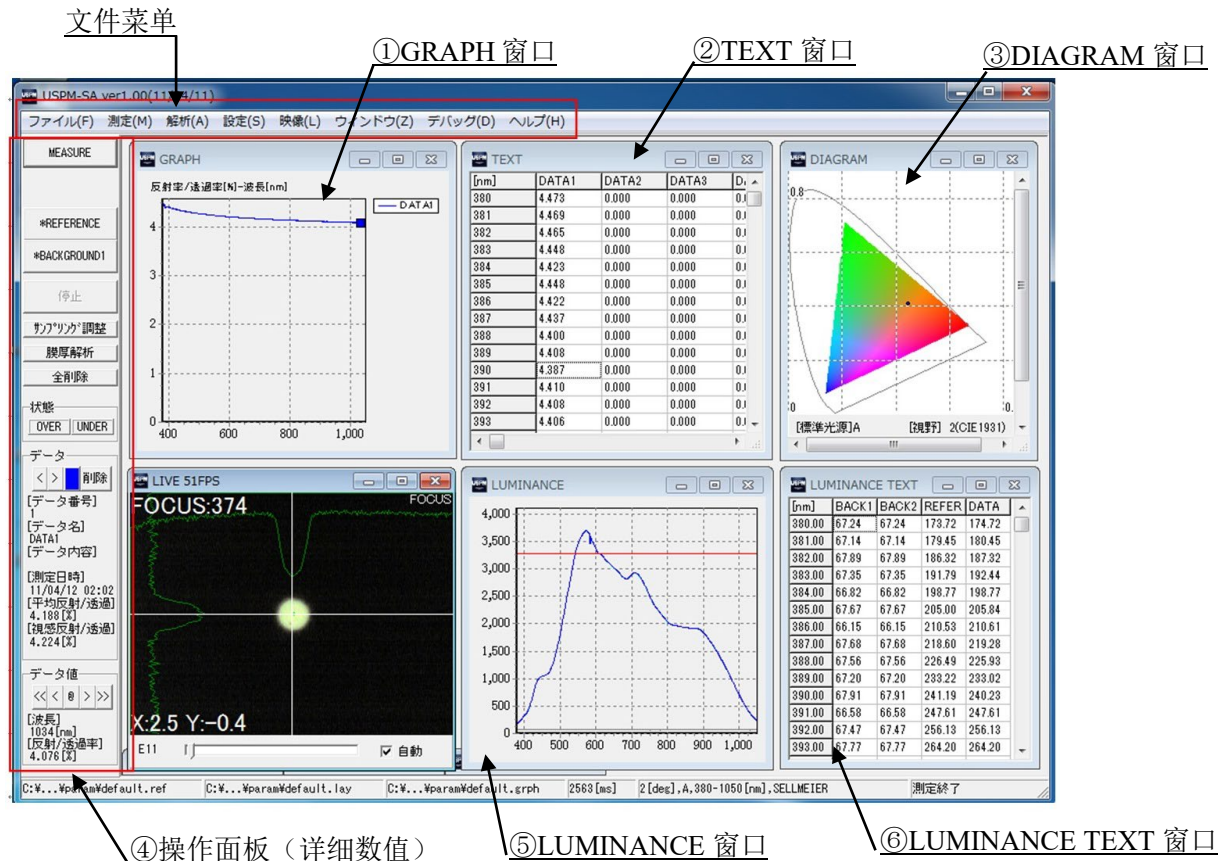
文件菜单

①GRAPH 窗口

②TEXT 窗口

③DIAGRAM 窗口

USPM-SA ver1.00(11/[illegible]4/11)

ファイル(F) 測定(M) 解析(A) 設定(S) 映像(L) ウィンドウ(Z) デバッグ(D) ヘルプ(H)

MEASURE

*REFERENCE

*BACKGROUND1

停止

ｻﾝﾌﾟﾘﾝｸﾞ調整

膜厚解析

全削除

状態

OVER UNDER

データ

< > 削除

[データ番号]
1
[データ名]
DATA1
[データ内容]

[測定日時]
11/04/12 02:02
[平均反射/透過]
4.188[%]
[視感反射/透過]
4.224[%]

データ値

<< < 0 > >>

[波長]
1034[nm]
[反射/透過率]
4.076[%]

GRAPH

反射率/透過率[%]-波長[nm]

DATA1

4
3
2
1
0
400 600 800 1,000

TEXT

| [nm] | DATA1 | DATA2 | DATA3 | D |
|---|---|---|---|---|
| 380 | 4.473 | 0.000 | 0.000 | 0.( |
| 381 | 4.469 | 0.000 | 0.000 | 0.( |
| 382 | 4.465 | 0.000 | 0.000 | 0.( |
| 383 | 4.448 | 0.000 | 0.000 | 0.( |
| 384 | 4.423 | 0.000 | 0.000 | 0.( |
| 385 | 4.448 | 0.000 | 0.000 | 0.( |
| 386 | 4.422 | 0.000 | 0.000 | 0.( |
| 387 | 4.437 | 0.000 | 0.000 | 0.( |
| 388 | 4.400 | 0.000 | 0.000 | 0.( |
| 389 | 4.408 | 0.000 | 0.000 | 0.( |
| 390 | 4.387 | 0.000 | 0.000 | 0.( |
| 391 | 4.410 | 0.000 | 0.000 | 0.( |
| 392 | 4.408 | 0.000 | 0.000 | 0.( |
| 393 | 4.406 | 0.000 | 0.000 | 0.( |

DIAGRAM

0.8
0
0.

[標準光源]A [視野] 2(CIE1931)

LIVE 51FPS

FOCUS:374

FOCUS

X:2.5 Y:-0.4

E11

自動

LUMINANCE

4,000
3,500
3,000
2,500
2,000
1,500
1,000
500
0
400 500 600 700 800 900 1,000

LUMINANCE TEXT

| [nm] | BACK1 | BACK2 | REFER | DATA |
|---|---|---|---|---|
| 380.00 | 67.24 | 67.24 | 173.72 | 174.72 |
| 381.00 | 67.14 | 67.14 | 179.45 | 180.45 |
| 382.00 | 67.89 | 67.89 | 186.32 | 187.32 |
| 383.00 | 67.35 | 67.35 | 191.79 | 192.44 |
| 384.00 | 66.82 | 66.82 | 198.77 | 198.77 |
| 385.00 | 67.67 | 67.67 | 205.00 | 205.84 |
| 386.00 | 66.15 | 66.15 | 210.53 | 210.61 |
| 387.00 | 67.68 | 67.68 | 218.60 | 219.28 |
| 388.00 | 67.56 | 67.56 | 226.49 | 225.93 |
| 389.00 | 67.20 | 67.20 | 233.22 | 233.02 |
| 390.00 | 67.91 | 67.91 | 241.19 | 240.23 |
| 391.00 | 66.58 | 66.58 | 247.61 | 247.61 |
| 392.00 | 67.47 | 67.47 | 256.13 | 256.13 |
| 393.00 | 67.77 | 67.77 | 264.20 | 264.20 |

C:¥...¥param¥default.ref | C:¥...¥param¥default.lay | C:¥...¥param¥default.grph | 2563[ms] | 2[deg],A,380-1050[nm],SELLMEIER | 測定終了

④操作面板（详细数值）

⑤LUMINANCE 窗口

⑥LUMINANCE TEXT 窗口